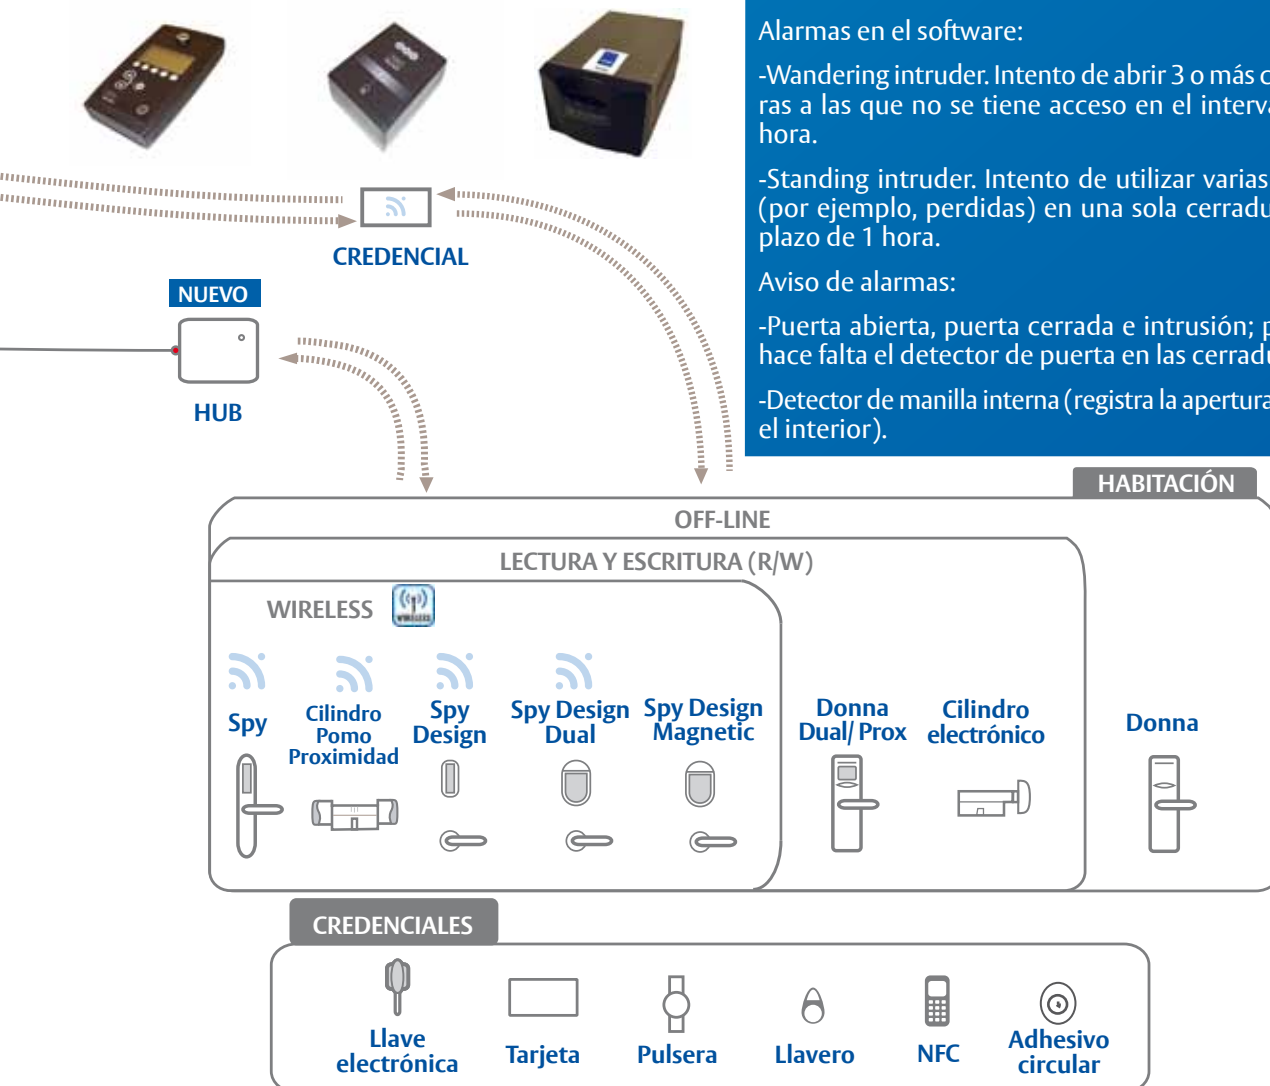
Alarmas en el software:

-Wandering intruder. Intento de abrir 3 o más c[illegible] ras a las que no se tiene acceso en el interv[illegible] hora.

-Standing intruder. Intento de utilizar varias (por ejemplo, perdidas) en una sola cerradu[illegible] plazo de 1 hora.

Aviso de alarmas:

-Puerta abierta, puerta cerrada e intrusión; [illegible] hace falta el detector de puerta en las cerrad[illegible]

-Detector de manilla interna (registra la apertura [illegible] el interior).

CREDENCIAL

NUEVO

HUB

HABITACIÓN

OFF-LINE

LECTURA Y ESCRITURA (R/W)

WIRELESS

Spy

Cilindro Pomo Proximidad

Spy Design

Spy Design Dual

Spy Design Magnetic

Donna Dual/ Prox

Cilindro electrónico

Donna

CREDENCIALES

Llave electrónica

Tarjeta

Pulsera

Llavero

NFC

Adhesivo circular